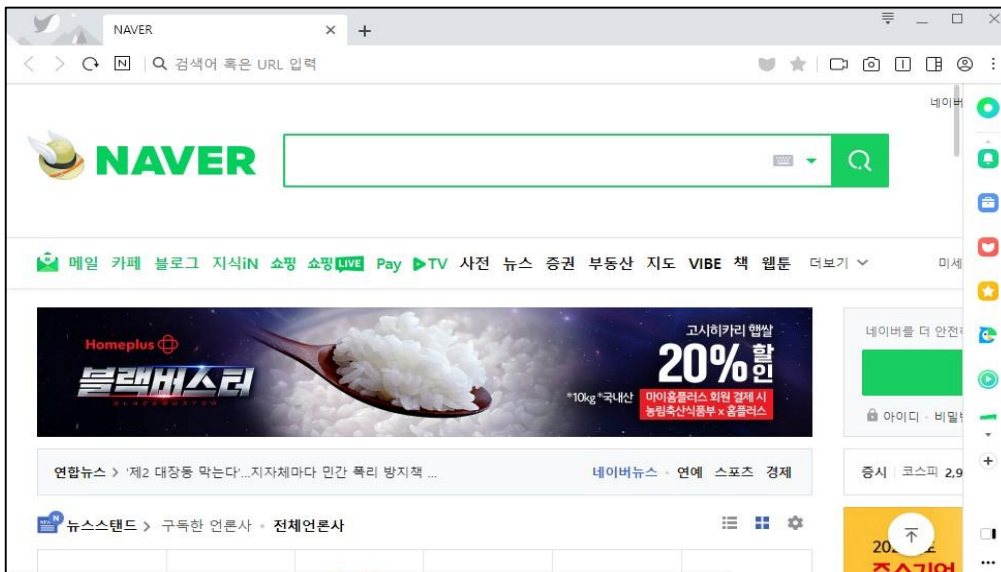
NAVER
검색어 혹은 URL 입력
네이버
NAVER
메일 카페 블로그 지식iN 쇼핑 쇼핑LIVE Pay ▶TV 사전 뉴스 증권 부동산 지도 VIBE 책 웹툰 더보기
미세
Homeplus
블랙버스터
고시히카리 햅쌀
20% 할인
*10kg *국내산
마이홈플러스 회원 결제 시
농림축산식품부 x 홈플러스
네이버를 더 안전
아이디 · 비밀
연합뉴스 > '제2 대장동 막는다'...지자체마다 민간 폭리 방지책 ...
네이버뉴스 · 연예 스포츠 경제
증시 코스피 2,9
뉴스스탠드 > 구독한 언론사 · 전체언론사
20